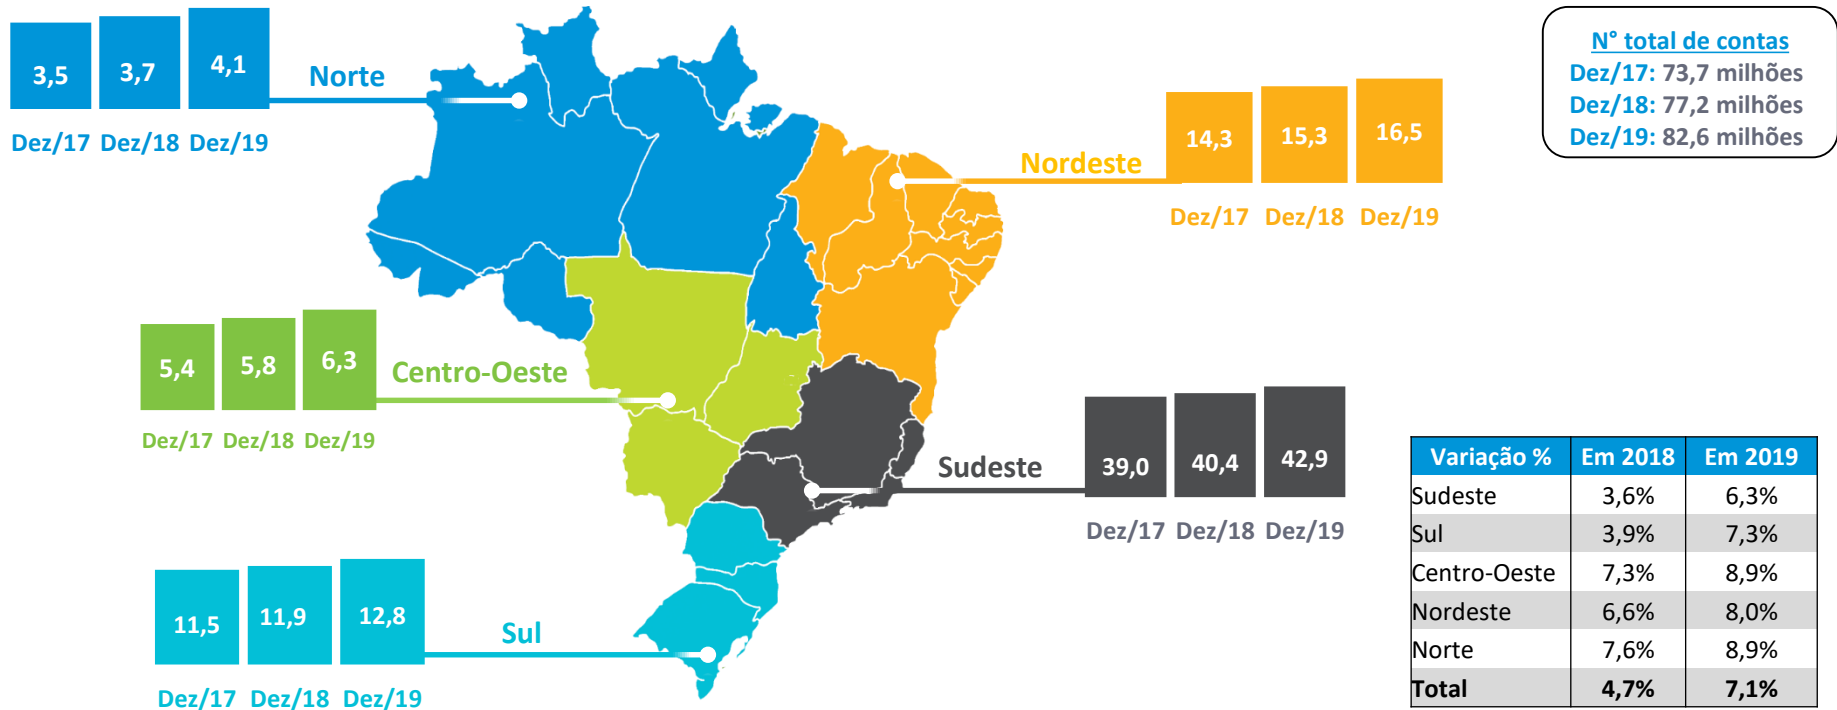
3,5 3,7 4,1
Norte
Dez/17 Dez/18 Dez/19

N° total de contas
Dez/17: 73,7 milhões
Dez/18: 77,2 milhões
Dez/19: 82,6 milhões

14,3 15,3 16,5
Nordeste
Dez/17 Dez/18 Dez/19

5,4 5,8 6,3
Centro-Oeste
Dez/17 Dez/18 Dez/19

39,0 40,4 42,9
Sudeste
Dez/17 Dez/18 Dez/19

11,5 11,9 12,8
Sul
Dez/17 Dez/18 Dez/19

| Variação % | Em 2018 | Em 2019 |
|---|---|---|
| Sudeste | 3,6% | 6,3% |
| Sul | 3,9% | 7,3% |
| Centro-Oeste | 7,3% | 8,9% |
| Nordeste | 6,6% | 8,0% |
| Norte | 7,6% | 8,9% |
| Total | 4,7% | 7,1% |